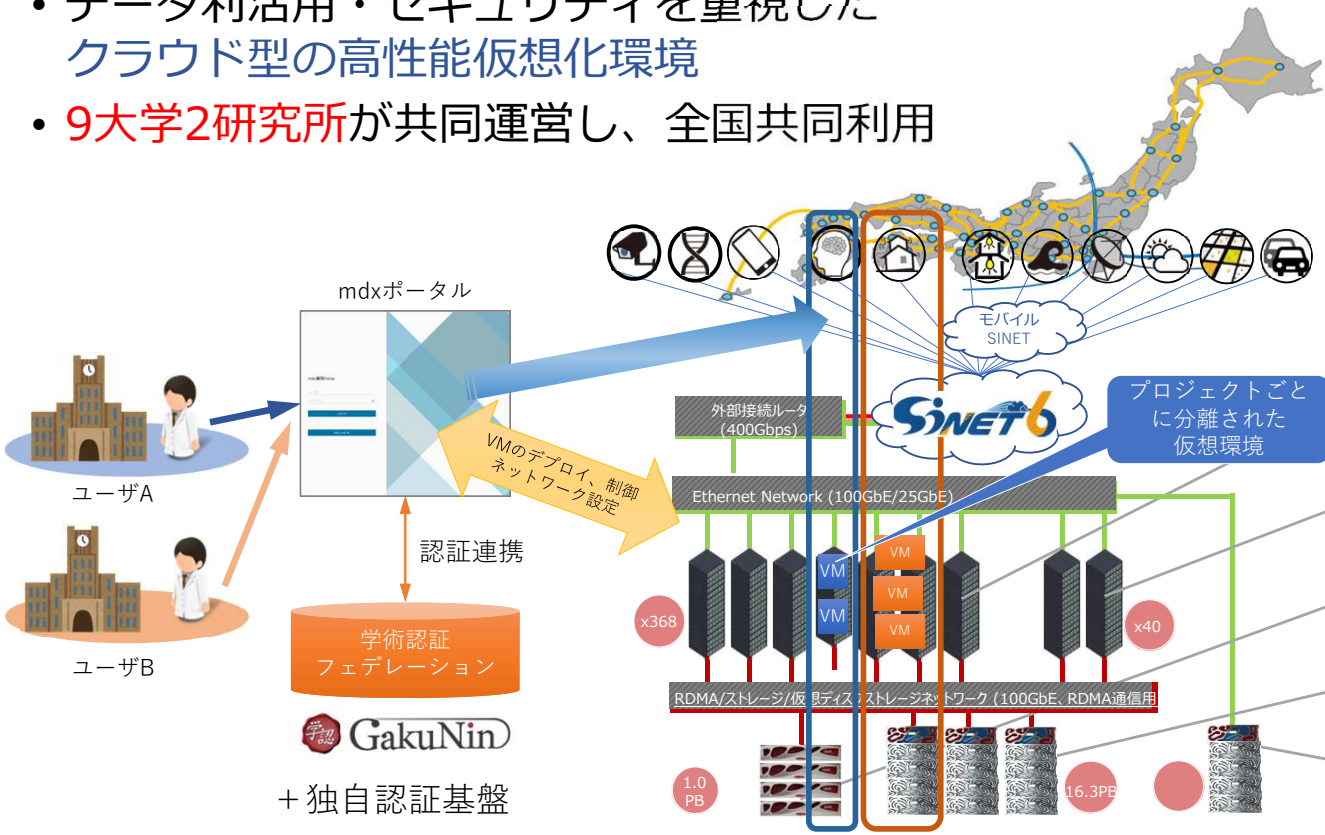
• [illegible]
クラウド型の高性能仮想化環境
• 9大学2研究所が共同運営し、全国共同利用

mdxポータル

ユーザA

ユーザB

VMのデプロイ、制御ネットワーク設定

認証連携

学術認証フェデレーション

GakuNin

＋独自認証基盤

モバイル SINET

SINET6

外部接続ルータ (400Gbps)

プロジェクトごとに分離された仮想環境

Ethernet Network (100GbE/25GbE)

VM

VM

VM

VM

VM

x368

x40

RDMA/ストレージ/仮想ディスクストレージネットワーク (100GbE、RDMA通信用

1.0 PB

16.3PB